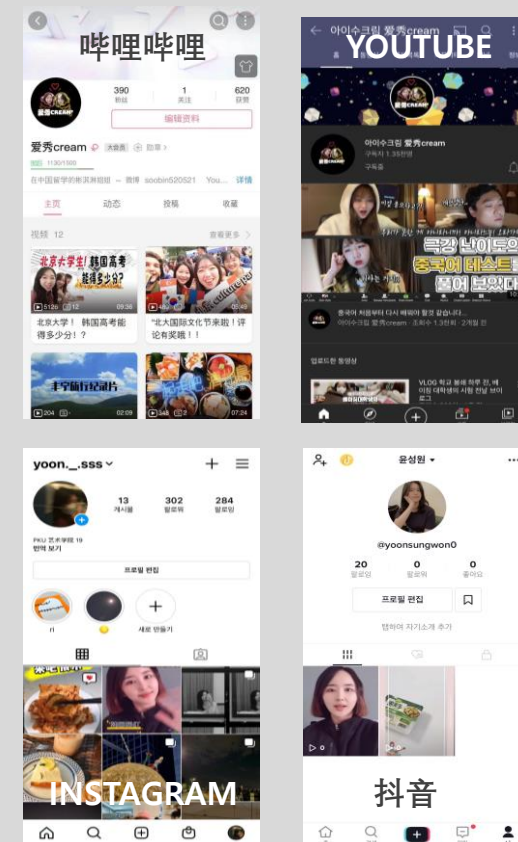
哔哩哔哩

390 粉丝 1 关注 620 获赞

编辑资料

爱秀cream 大会员

在中国留学的韩国妹妹 ... 微博 soobin620521 You... 详情

主页 动态 投稿 收藏

视频 12 查看更多

北京大学！韩国高考能得多少分？

北京大学生 韩国高考能得多少分？

"北大国际文化节来啦！评论有奖哦！！

YOUTUBE

아이수크림 爱秀cream

아이수크림 爱秀cream 구독자 1.35만명

구독중

극강 난이도의 중국어 테스트 풀어 보았다

중국어 처음부터 다시 배워야 할것 같습니다...

아이수크림 爱秀cream · 조회수 1.3천회 · 2개월 전

업로드한 동영상

VLOG 학교 불레 하루 끝. 베이징 대학생이 사회 현실 보이 로그

yoon._.sss

13 게시물 302 팔로워 284 팔로잉

PKU 艺术学院 19

번역 보기

프로필 편집

새로 만들기

INSTAGRAM

윤성원

@yoonsungwon0

20 팔로잉 0 팔로워 0 좋아요

프로필 편집

탭하여 자기소개 추가

抖音